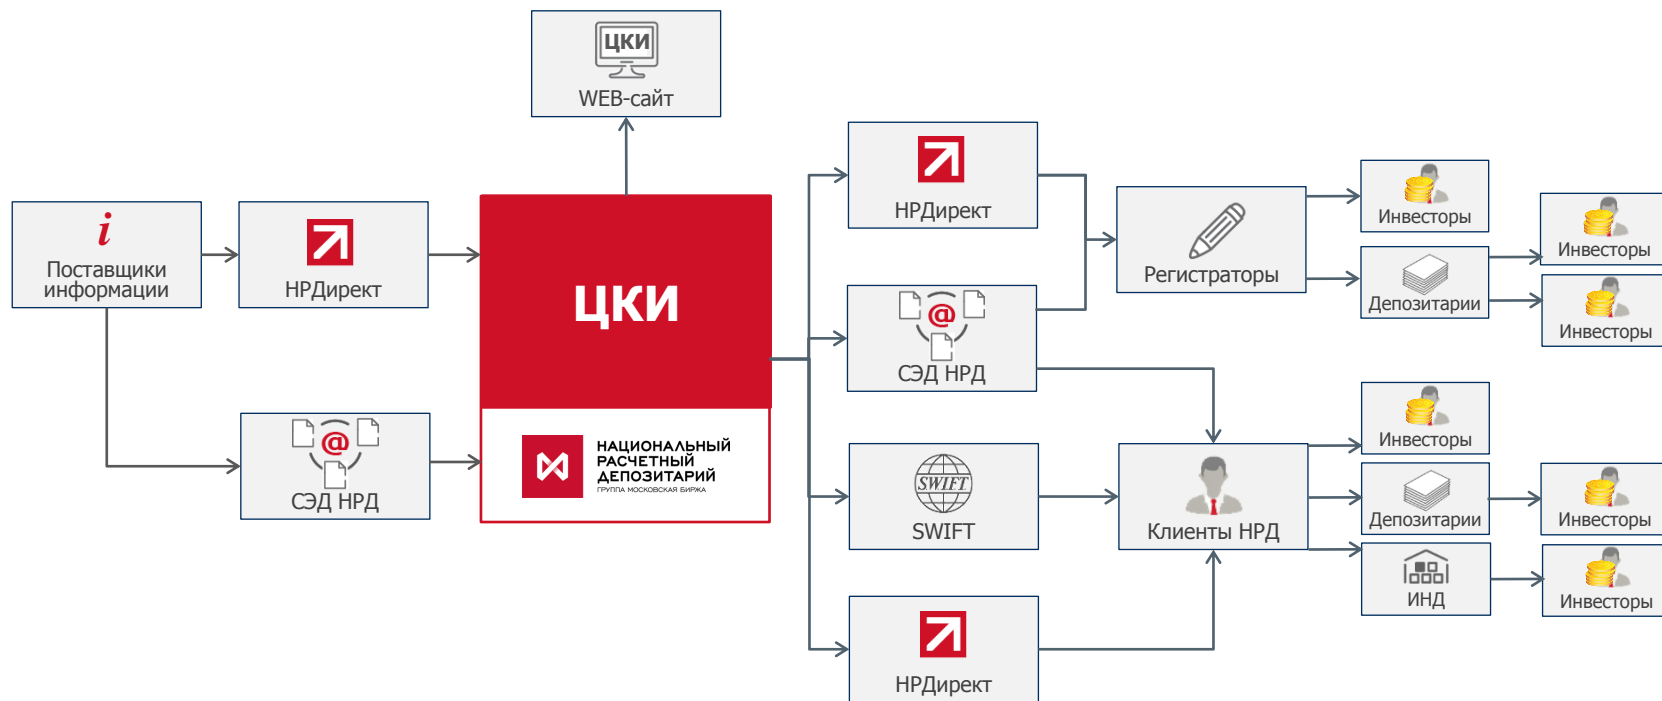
ЦКИ
WEB-сайт

i
Поставщики информации

НРДирект

ЦКИ

НАЦИОНАЛЬНЫЙ РАСЧЕТНЫЙ ДЕПОЗИТАРИЙ
ГРУППА МОСКОВСКАЯ БИРЖА

@
СЭД НРД

НРДирект

@
СЭД НРД

SWIFT
SWIFT

НРДирект

Регистраторы

Клиенты НРД

Инвесторы

Депозитарии

Инвесторы

Инвесторы

Инвесторы

Депозитарии

ИНД

Инвесторы

Инвесторы